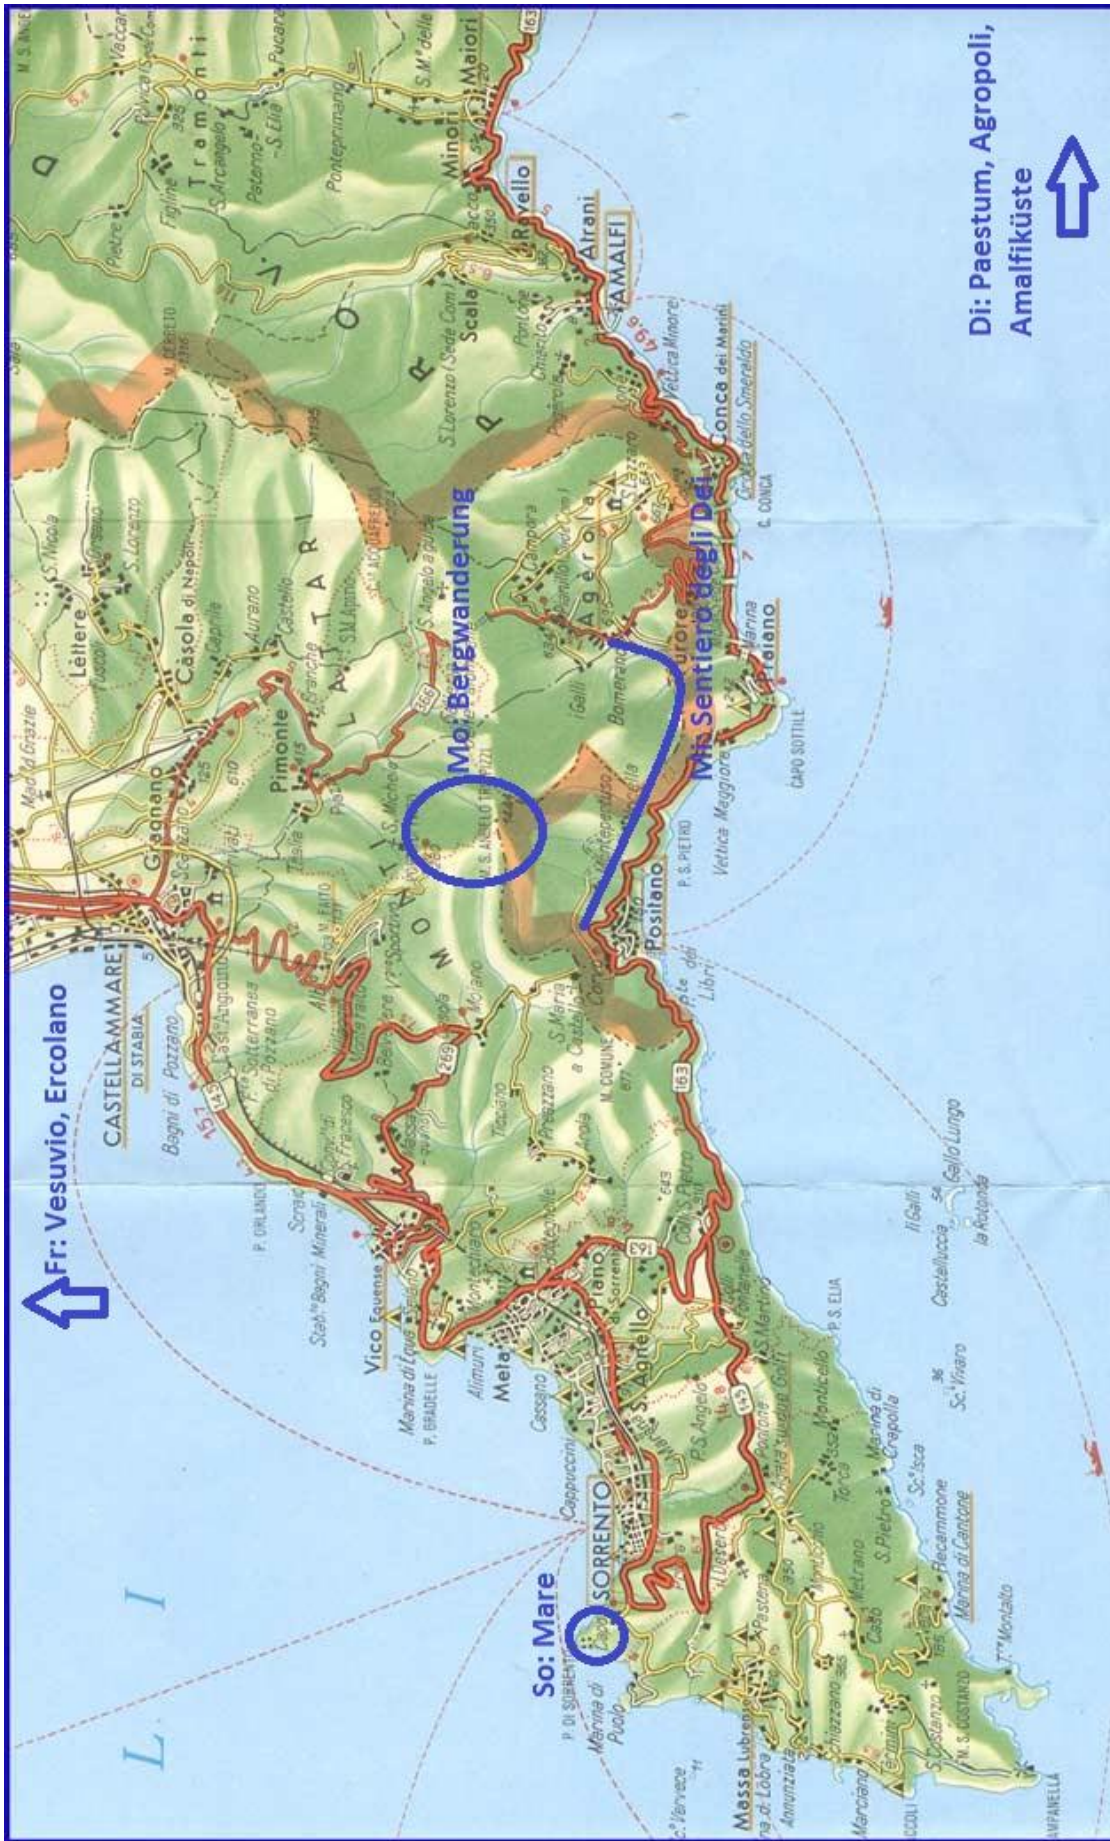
Fr: Vesuvio, Ercolano

Di: Paestum, Agropoli, Amalfiküste

Mo: Bergwanderung

Mi: Sentiero degli Dei

So: Mare

CASTELLAMMARE DI STABIA

SORRENTO

Positano

AMALFI

Atrani

Ravello

Scala

Minori

Maiori

Tramonti

Gragnano

Pimonte

Lèttere

Càsola di Napoli

Agerola

Conca dei Marini

Praiano

Vico Equense

Meta

Piano

S. Agnello

Massa Lubrense

Vettica Maggiore

CAPO SOTTILE

C. CONCA

P. S. PIETRO

Bagni di Pozzano

Il Galli

Gallo Lungo

la Rotonda

Castelluccia

Marina di Puolo

P. DI SORRENTO

Marina di Cantone

Recommone

Nerano

Termini

S. Costanzo

Annunziata

Torca

Monticello

Pastena

M. COMUNE

S. Maria a Castello

Moiano

Montechiaro

M. S. ANGELO A TRE PIZZI

M. FAITO

Bomerano

Furore

Vettica Minore

Grotta dello Smeraldo

Pontone

Pogerola

Tovere

Pontone

S. Lorenzo

Aurano

Castello

Caprile

Tuoro

Pietre

Figline

Paterno

S. Elia

Pucara

Ponteprimario

Cassano

Alimuri

Marina di Equa

P. ORLANDO

P. GRADELLE

P. S. ELIA

S. Agata

Sc. Vivaro

Sc. Isca

Marina di Crepolla

T. Montalto

Marciano

Schiazzano

S. Pietro

Cappuccini

LATTARI

MONTI

163

145

269

366

P. te dei Libri

Stab. Bagni Minerali

Marina di Lobra

M. S. COSTANZO

C. Vervece

L I